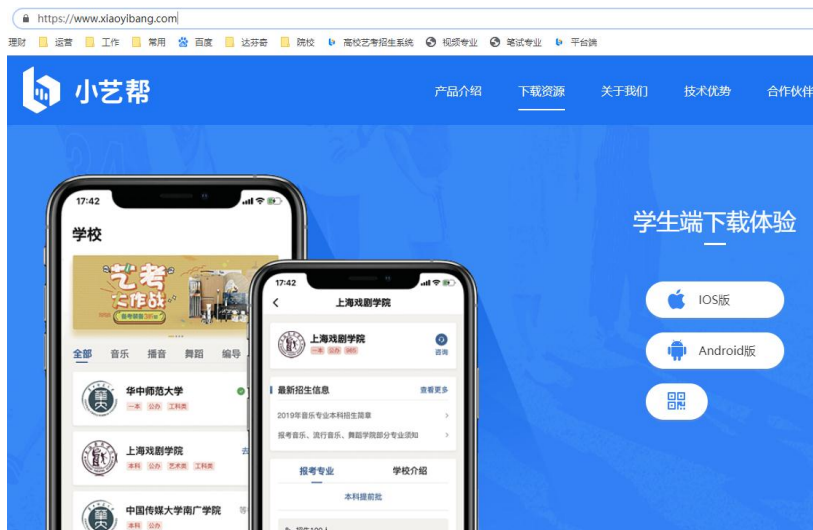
https://www.xiaoyibang.com

理财 运营 工作 常用 百度 达芬奇 院校 高校艺考招生系统 视频专业 笔试专业 平台端

小艺帮

产品介绍 下载资源 关于我们 技术优势 合作伙伴

17:42

学校

艺考大作战

全部 音乐 播音 舞蹈 编导

华中师范大学
一本 公办 工科类

上海戏剧学院
本科 公办 艺术类 工科类

中国传媒大学南广学院
本科 公办

17:42

上海戏剧学院

上海戏剧学院
一本 公办 985
咨询

最新招生信息 查看更多

2019年音乐专业本科招生简章

报考音乐、流行音乐、舞蹈学院部分专业须知

报考专业 学校介绍

本科提前批

学生端下载体验

IOS版

Android版